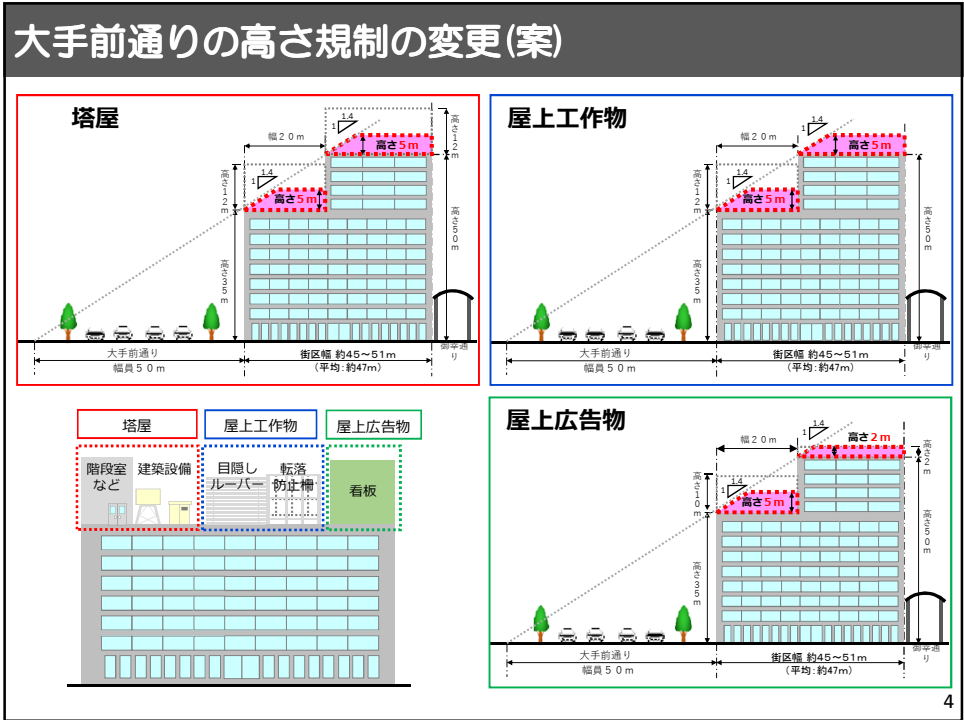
大手前通りの高さ規制の変更(案)

塔屋

幅20m

1.4
1

高さ5m

高さ12m

1.4
1

高さ5m

高さ12m

高さ50m

高さ35m

大手前通り
幅員50m

街区幅 約45~51m
(平均:約47m)

御幸通り

屋上工作物

幅20m

1.4
1

高さ5m

高さ12m

1.4
1

高さ5m

高さ12m

高さ50m

高さ35m

大手前通り
幅員50m

街区幅 約45~51m
(平均:約47m)

御幸通り

塔屋

屋上工作物

屋上広告物

階段室など

建築設備

目隠しルーバー

転落防止柵

看板

屋上広告物

幅20m

1.4
1

高さ2m

高さ2m

1.4
1

高さ5m

高さ10m

高さ50m

高さ35m

大手前通り
幅員50m

街区幅 約45~51m
(平均:約47m)

御幸通り

4